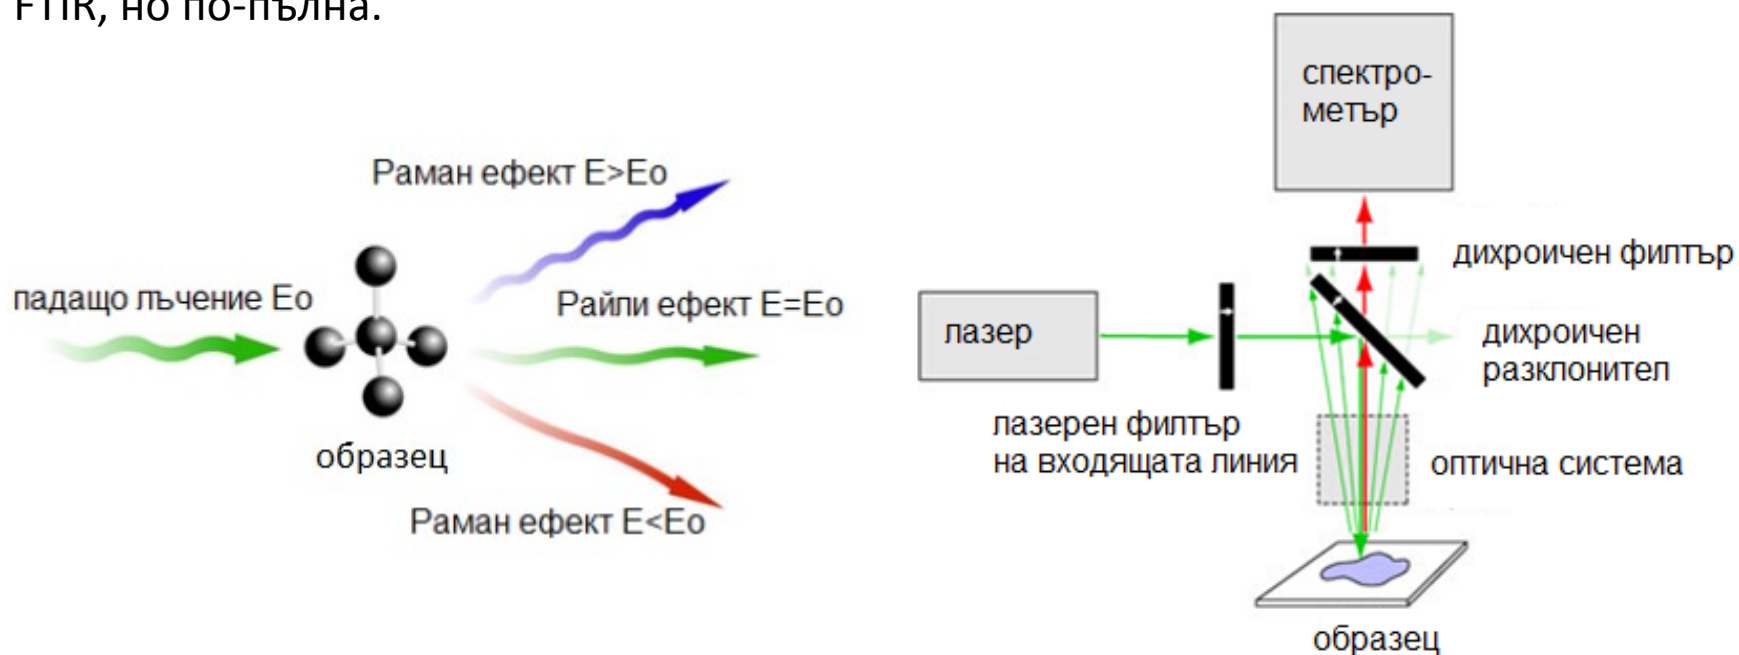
FTIR, но по-пълна.

Раман ефект E>Eo

падащо лъчение Eo

Райли ефект E=Eo

образец

Раман ефект E<Eo

спектро-метър

дихроичен филтър

лазер

дихроичен разклонител

лазерен филтър на входящата линия

оптична система

образец